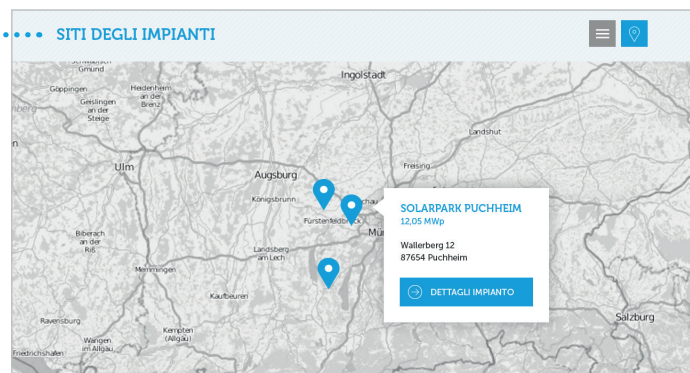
SITI DEGLI IMPIANTI

Schwäbisch Gmünd
Göppingen
Heidenheim an der Brenz
Geislingen an der Steige
Ingolstadt
Landshut
Ulm
Augsburg
Freising
Königsbrunn
Fürstenfeldbruck
Biberach an der Riß
Landsberg am Lech
Memmingen
Kaufbeuren
Ravensburg
Kempten (Allgäu)
Wangen im Allgäu
Friedrichshafen
Salzburg

SOLARPARK PUCHHEIM
12,05 MWp

Wallerberg 12
87654 Puchheim

DETTAGLI IMPIANTO